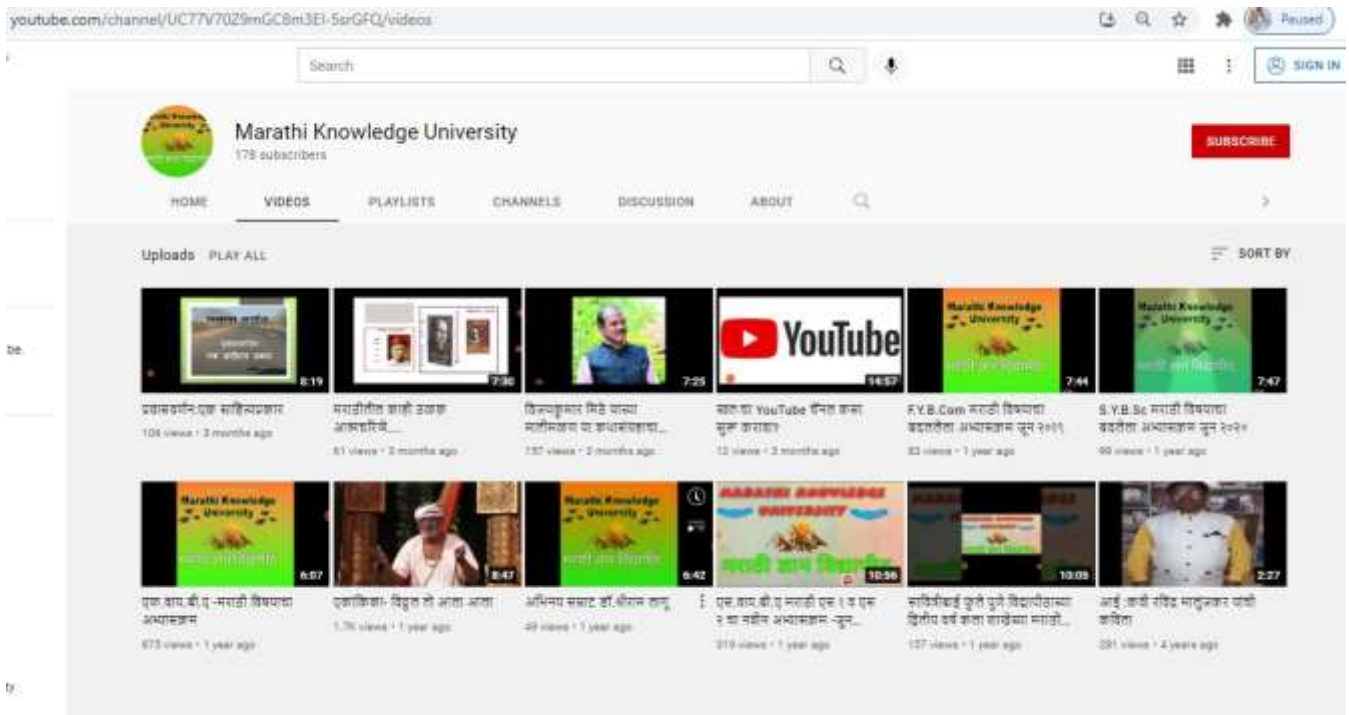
youtube.com/channel/UC77V70Z9mGC8m3El-5srGFQ/videos

Paused

Search

SIGN IN

Marathi Knowledge University
178 subscribers

SUBSCRIBE

HOME VIDEOS PLAYLISTS CHANNELS DISCUSSION ABOUT

Uploads PLAY ALL

SORT BY

8:19
प्रवासवर्णन-एक साहित्यप्रकार
108 views • 3 months ago

7:30
मराठीतील काही उत्तम आत्मचरित्रे...
61 views • 3 months ago

7:25
किरणकुमार मिठे यांच्या कार्यासंबंधी...
157 views • 3 months ago

14:57
YouTube
स्वतःचा YouTube चॅनेल कसा सुरू करावा?
12 views • 3 months ago

7:44
F.Y.B.Com मराठी विषयाचा बदललेला अभ्यासक्रम जून २०११
83 views • 1 year ago

7:47
S.Y.B.Sc मराठी विषयाचा बदलेला अभ्यासक्रम जून २०२०
99 views • 1 year ago

6:07
एस.वाय.बी.ए -मराठी विषयाचा अभ्यासक्रम
673 views • 1 year ago

8:47
एकांकिका- विठ्ठल तो आला आला
1.7K views • 1 year ago

6:42
अभिनय सम्राट डॉ.श्रीराम लागू
49 views • 1 year ago

MARATHI KNOWLEDGE UNIVERSITY
10:56
एस.वाय.बी.ए मराठी एस १ व एस २ चा नवीन अभ्यासक्रम -जून...
319 views • 1 year ago

10:09
सावित्रीबाई फुले पुणे विद्यापीठाच्या द्वितीय वर्ष कला शाखेच्या मराठी...
137 views • 1 year ago

2:27
आई -कवी रविंद्र मालुंजकर यांची कविता
281 views • 4 years ago